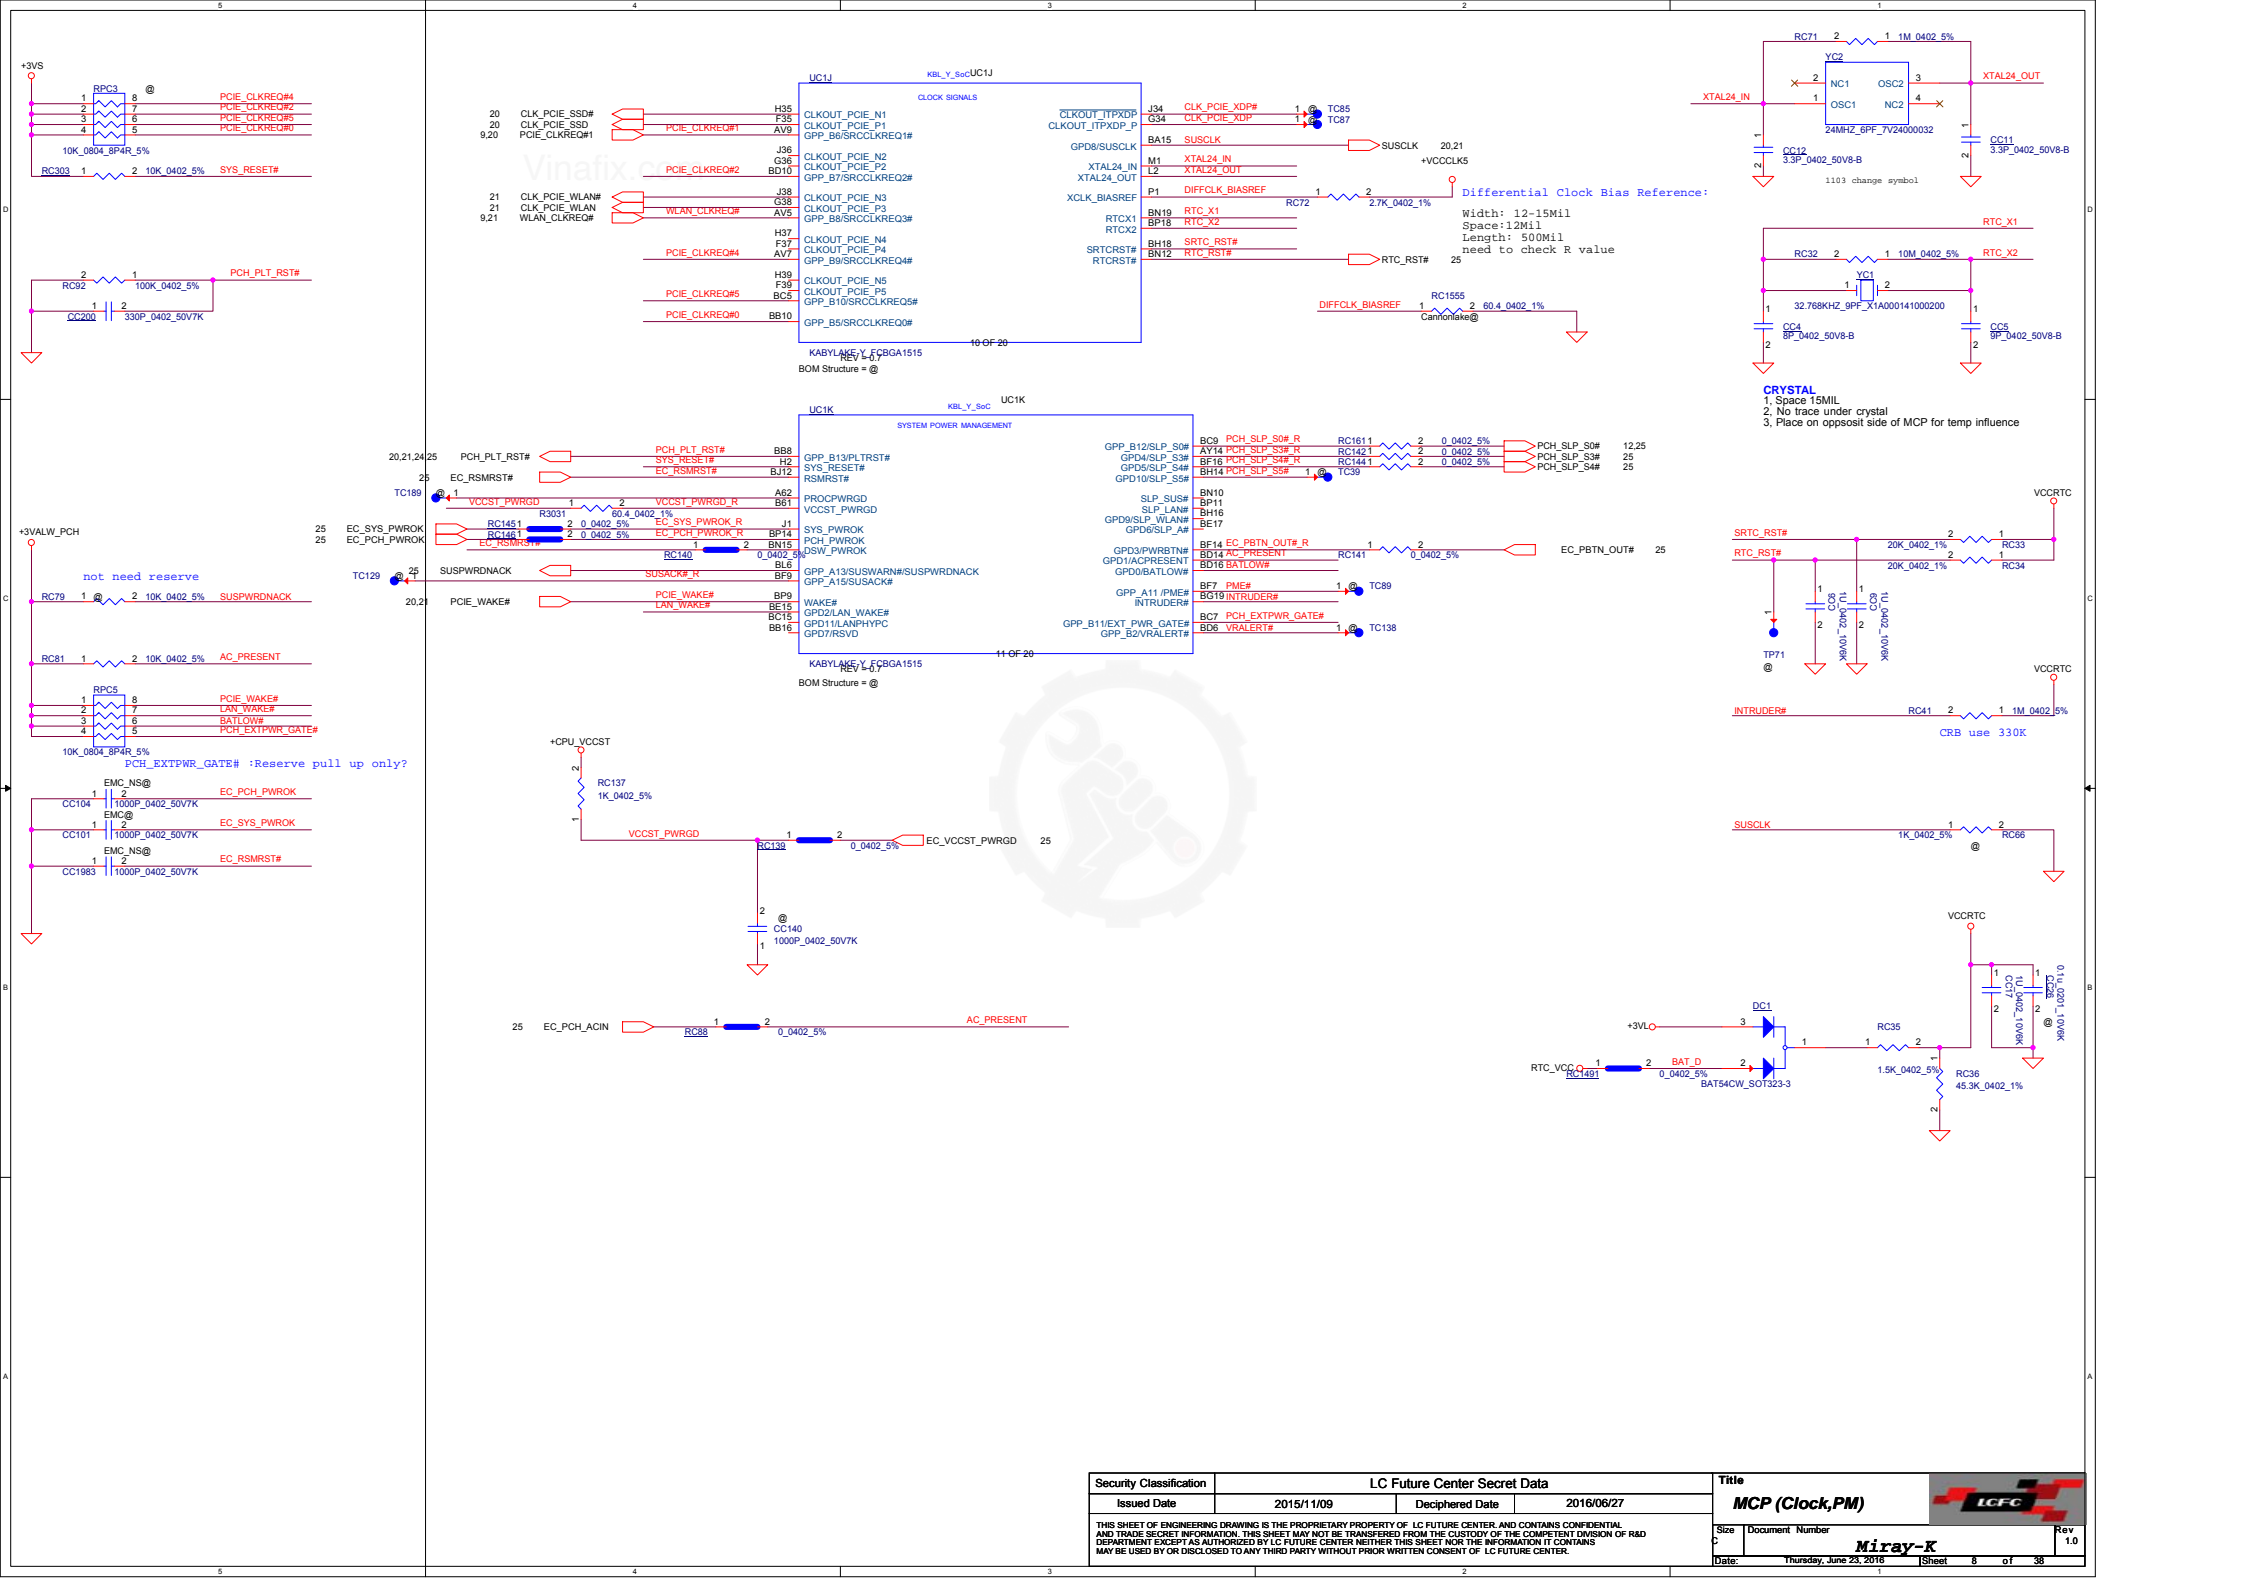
5 4 3 2 1

+3VS
RPC3 @
1 8 PCIE_CLKREQ#4
2 7 PCIE_CLKREQ#2
3 6 PCIE_CLKREQ#5
4 5 PCIE_CLKREQ#0
10K_0804_8P4R_5%
RC303 1 2 10K_0402_5% SYS_RESET#

RC92 2 1 100K_0402_5% PCH_PLT_RST#
CC200 1 2 330P_0402_50V7K

UC1J KBL_Y_Soc UC1J
CLOCK SIGNALS
20 CLK_PCIE_SSD#
20 CLK_PCIE_SSD
9,20 PCIE_CLKREQ#1
PCIE_CLKREQ#1
H35 CLKOUT_PCIE_N1
F35 CLKOUT_PCIE_P1
AV9 GPP_B6/SRCCLKREQ1#
J36 CLKOUT_PCIE_N2
G36 CLKOUT_PCIE_P2
PCIE_CLKREQ#2 BD10 GPP_B7/SRCCLKREQ2#
21 CLK_PCIE_WLAN#
21 CLK_PCIE_WLAN
9,21 WLAN_CLKREQ#
WLAN_CLKREQ#
J38 CLKOUT_PCIE_N3
G38 CLKOUT_PCIE_P3
AV5 GPP_B8/SRCCLKREQ3#
H37 CLKOUT_PCIE_N4
F37 CLKOUT_PCIE_P4
PCIE_CLKREQ#4 AV7 GPP_B9/SRCCLKREQ4#
H39 CLKOUT_PCIE_N5
F39 CLKOUT_PCIE_P5
PCIE_CLKREQ#5 BC5 GPP_B10/SRCCLKREQ5#
PCIE_CLKREQ#0 BB10 GPP_B5/SRCCLKREQ0#
CLKOUT_ITPXDP J34 CLK_PCIE_XDP# 1 @ TC85
CLKOUT_ITPXDP_P G34 CLK_PCIE_XDP 1 @ TC87
GPD8/SUSCLK BA15 SUSCLK SUSCLK 20,21
+VCCCLK5
XTAL24_IN M1 XTAL24_IN
XTAL24_OUT L2 XTAL24_OUT
XCLK_BIASREF P1 DIFFCLK_BIASREF 1 2 RC72 2.7K_0402_1%
RTCX1 BN19 RTC_X1
RTCX2 BP18 RTC_X2
SRTCRST# BH18 SRTC_RST#
RTCRST# BN12 RTC_RST# RTC_RST# 25
KABYLAKE-Y_FCBGA1515 10 OF 20
REV = 0.7
BOM Structure = @

Differential Clock Bias Reference:
Width: 12-15Mil
Space:12Mil
Length: 500Mil
need to check R value

DIFFCLK_BIASREF RC1555 1 2 60.4_0402_1%
Cannonlake@

RC71 2 1 1M_0402_5%
YC2
XTAL24_IN 2 NC1 OSC2 3 XTAL24_OUT
1 OSC1 NC2 4
24MHZ_6PF_7V24000032
CC12 3.3P_0402_50V8-B
CC11 3.3P_0402_50V8-B
1103 change symbol

RTC_X1
RC32 2 1 10M_0402_5% RTC_X2
YC1
1 2
32.768KHZ_9PF_X1A000141000200
CC4 8P_0402_50V8-B
CC5 9P_0402_50V8-B

CRYSTAL
1, Space 15MIL
2, No trace under crystal
3, Place on oppsosit side of MCP for temp influence

UC1K KBL_Y_SoC UC1K
SYSTEM POWER MANAGEMENT
20,21,24,25 PCH_PLT_RST# PCH_PLT_RST# BB8 GPP_B13/PLTRST#
SYS_RESET# H2 SYS_RESET#
25 EC_RSMRST# EC_RSMRST# BJ12 RSMRST#
TC189 @ 1 VCCST_PWRGD 1 2 VCCST_PWRGD_R A62 PROCPWRGD
R3031 60.4_0402_1% B61 VCCST_PWRGD
+3VALW_PCH
25 EC_SYS_PWROK
25 EC_PCH_PWROK
RC1451 2 0_0402_5% EC_SYS_PWROK_R J1 SYS_PWROK
RC1461 2 0_0402_5% EC_PCH_PWROK_R BP14 PCH_PWROK
EC_RSMRST# 1 2 BN15 DSW_PWROK
RC140 0_0402_5%
not need reserve
TC129 @ 25 SUSPWRDNACK SUSACK#_R BL6 BF9 GPP_A13/SUSWARN#/SUSPWRDNACK GPP_A15/SUSACK#
RC79 1 @ 2 10K_0402_5% SUSPWRDNACK
20,21 PCIE_WAKE# PCIE_WAKE# BP9 WAKE#
LAN_WAKE# BE15 GPD2/LAN_WAKE#
BC15 GPD11/LANPHYPC
BB16 GPD7/RSVD
GPP_B12/SLP_S0# BC9 PCH_SLP_S0#_R RC1611 2 0_0402_5% PCH_SLP_S0# 12,25
GPD4/SLP_S3# AY14 PCH_SLP_S3#_R RC1421 2 0_0402_5% PCH_SLP_S3# 25
GPD5/SLP_S4# BF16 PCH_SLP_S4#_R RC1441 2 0_0402_5% PCH_SLP_S4# 25
GPD10/SLP_S5# BH14 PCH_SLP_S5# 1 @ TC39
SLP_SUS# BN10
SLP_LAN# BP11
GPD9/SLP_WLAN# BH16
GPD6/SLP_A# BE17
GPD3/PWRBTN# BF14 EC_PBTN_OUT#_R RC141 1 2 0_0402_5% EC_PBTN_OUT# 25
GPD1/ACPRESENT BD14 AC_PRESENT
GPD0/BATLOW# BD16 BATLOW#
GPP_A11 /PME# BF7 PME# 1 @ TC89
INTRUDER# BG19 INTRUDER#
GPP_B11/EXT_PWR_GATE# BC7 PCH_EXTPWR_GATE#
GPP_B2/VRALERT# BD6 VRALERT# 1 @ TC138
KABYLAKE-Y_FCBGA1515 11 OF 20
REV = 0.7
BOM Structure = @

RC81 1 2 10K_0402_5% AC_PRESENT
RPC5
1 8 PCIE_WAKE#
2 7 LAN_WAKE#
3 6 BATLOW#
4 5 PCH_EXTPWR_GATE#
10K_0804_8P4R_5%
PCH_EXTPWR_GATE# :Reserve pull up only?
EMC_NS@
CC104 1 2 1000P_0402_50V7K EC_PCH_PWROK
EMC@
CC101 1 2 1000P_0402_50V7K EC_SYS_PWROK
EMC_NS@
CC1983 1 2 1000P_0402_50V7K EC_RSMRST#

+CPU_VCCST
RC137 1K_0402_5%
VCCST_PWRGD 1 2 EC_VCCST_PWRGD 25
RC139 0_0402_5%
@ CC140 1000P_0402_50V7K

25 EC_PCH_ACIN RC88 1 2 0_0402_5% AC_PRESENT

VCCRTC
SRTC_RST# 2 1 20K_0402_1% RC33
RTC_RST# 2 1 20K_0402_1% RC34
CC9 1U_0402_10V6K
CC10 1U_0402_10V6K
TP71 @
VCCRTC
INTRUDER# RC41 2 1 1M_0402_5%
CRB use 330K

SUSCLK 1 2 1K_0402_5% RC66 @

VCCRTC
CC17 1U_0402_10V6K
CC28 0.1u_0201_10V6K @
DC1
+3VL 3
RC35 1 1 2 1.5K_0402_5%
RTC_VCC RC1491 2 BAT_D 2 0_0402_5%
BAT54CW_SOT323-3
RC36 45.3K_0402_1%

Vinafix.com

| Security Classification | LC Future Center Secret Data | | |
|---|---|---|---|
| Issued Date | 2015/11/09 | Deciphered Date | 2016/06/27 |

THIS SHEET OF ENGINEERING DRAWING IS THE PROPRIETARY PROPERTY OF LC FUTURE CENTER. AND CONTAINS CONFIDENTIAL AND TRADE SECRET INFORMATION. THIS SHEET MAY NOT BE TRANSFERED FROM THE CUSTODY OF THE COMPETENT DIVISION OF R&D DEPARTMENT EXCEPT AS AUTHORIZED BY LC FUTURE CENTER NEITHER THIS SHEET NOR THE INFORMATION IT CONTAINS MAY BE USED BY OR DISCLOSED TO ANY THIRD PARTY WITHOUT PRIOR WRITTEN CONSENT OF LC FUTURE CENTER.

Title
MCP (Clock,PM)
LCFC
Size Document Number Rev
C Miray-K 1.0
Date: Thursday, June 23, 2016 Sheet 8 of 38